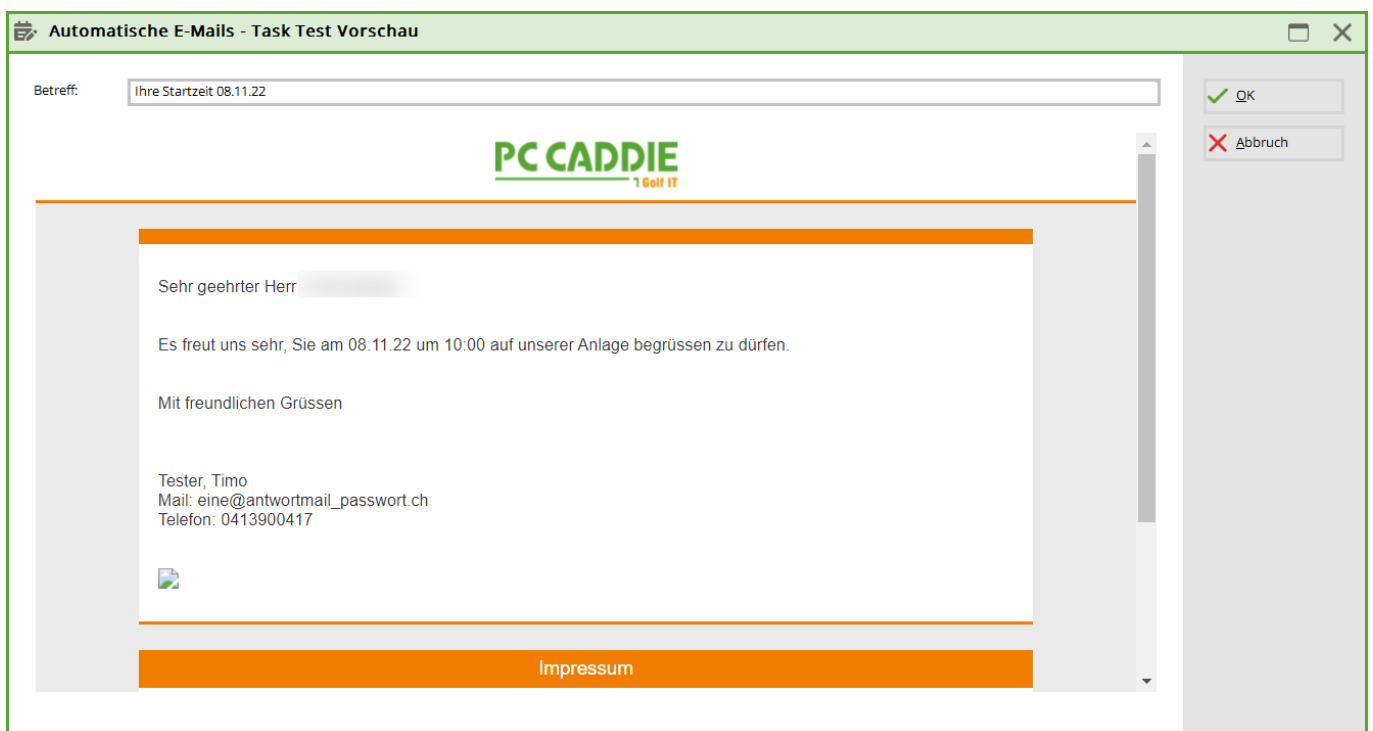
Automatische E-Mails - Task Test Vorschau

Betreff: Ihre Startzeit 08.11.22

OK

Abbruch

PC CADDIE
Golf IT

Sehr geehrter Herr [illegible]

Es freut uns sehr, Sie am 08.11.22 um 10:00 auf unserer Anlage begrüssen zu dürfen.

Mit freundlichen Grüssen

Tester, Timo
Mail: eine@antwortmail_passwort.ch
Telefon: 0413900417

Impressum